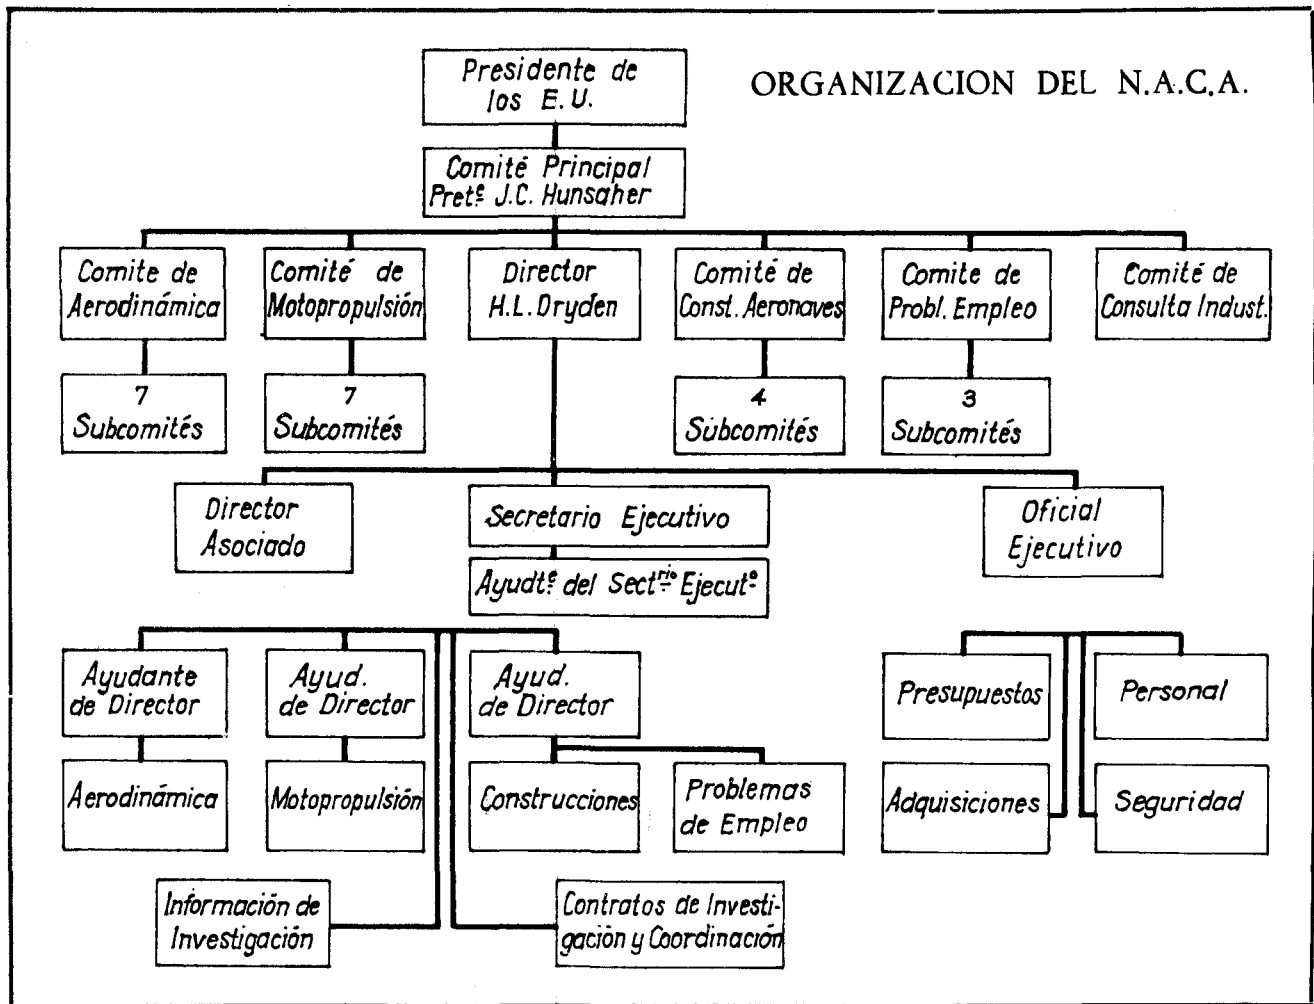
ORGANIZACION DEL N.A.C.A.

Presidente de los E. U.

Comité Principal
Pret$^{e}$ J.C. Hunsaher

Comite de Aerodinámica

Comité de Motopropulsión

Director H.L. Dryden

Comité de Const. Aeronaves

Comite de Probl. Empleo

Comité de Consulta Indust.

7 Subcomités

7 Subcomités

4 Subcomités

3 Subcomités

Director Asociado

Secretario Ejecutivo

Oficial Ejecutivo

Ayudt$^{e}$ del Sect$^{rio}$ Ejecut$^{o}$

Ayudante de Director

Ayud. de Director

Ayud. de Director

Presupuestos

Personal

Aerodinámica

Motopropulsión

Construcciones

Problemas de Empleo

Adquisiciones

Seguridad

Información de Investigación

Contratos de Investigación y Coordinación